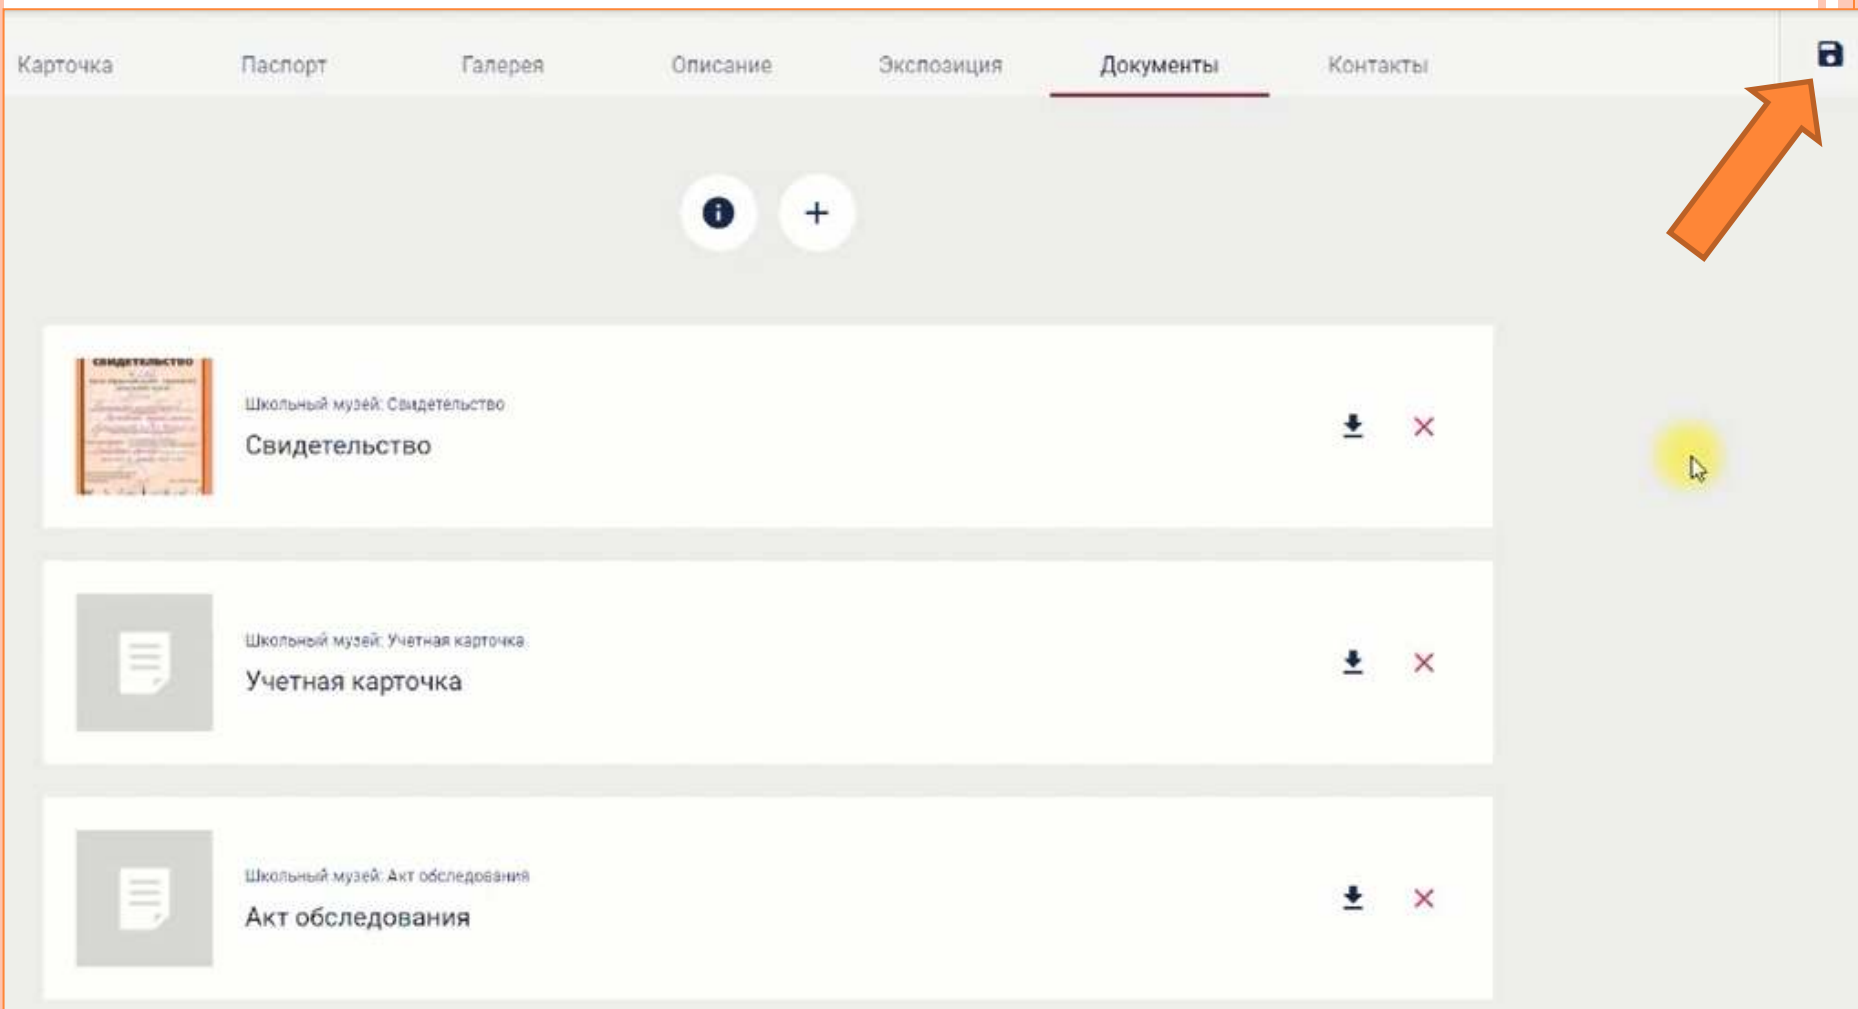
Карточка Паспорт Галерея Описание Экспозиция Документы Контакты

+

СВИДЕТЕЛЬСТВО

Школьный музей: Свидетельство
Свидетельство

Школьный музей: Учетная карточка
Учетная карточка

Школьный музей: Акт обследования
Акт обследования